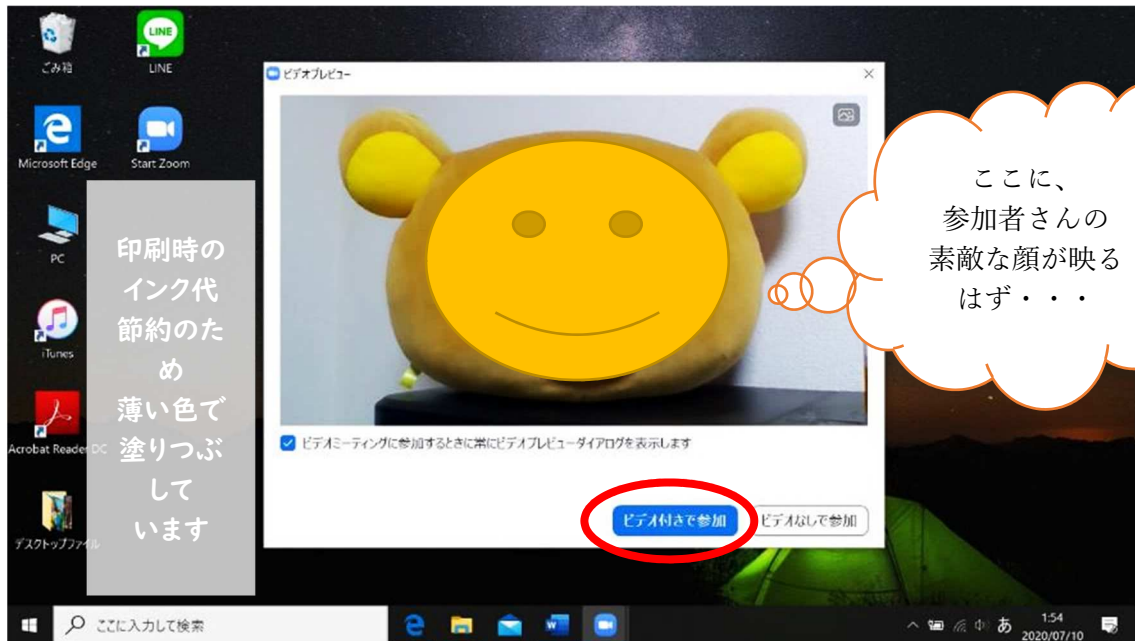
ごみ箱

LINE

LINE

Microsoft Edge

Start Zoom

PC

iTunes

Acrobat Reader DC

デスクトップファイル

印刷時のインク代節約のため薄い色で塗りつぶしています

ビデオプレビュー

ビデオミーティングに参加するときに常にビデオプレビューダイアログを表示します

ビデオ付きで参加

ビデオなしで参加

ここに、参加者さんの素敵な顔が映るはず・・・

ここに入力して検索

あ

1:54
2020/07/10